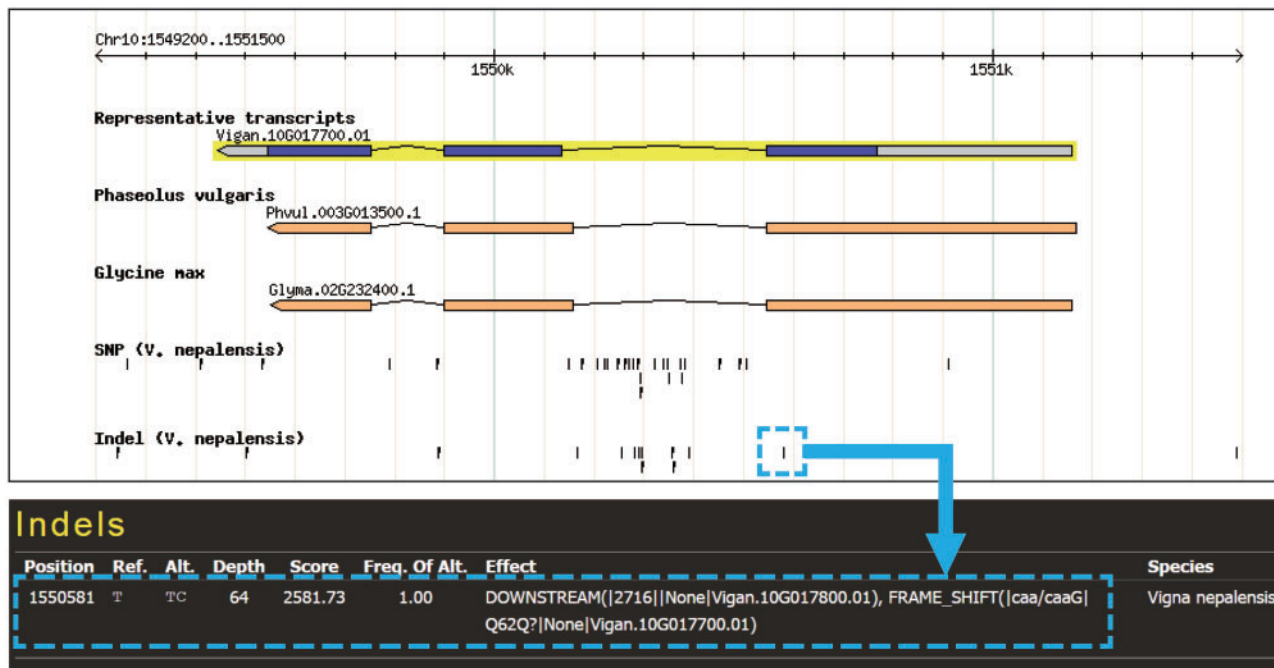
Chr10:1549200..1551500

1550k

1551k

Representative transcripts

Vigan.10G017700.01

Phaseolus vulgaris

Phvul.003G013500.1

Glycine max

Glyma.02G232400.1

SNP (V. nepalensis)

Indel (V. nepalensis)

Indels

| Position | Ref. | Alt. | Depth | Score | Freq. Of Alt. | Effect | Species |
|---|---|---|---|---|---|---|---|
| 1550581 | T | TC | 64 | 2581.73 | 1.00 | DOWNSTREAM(\|2716\|\|None\|Vigan.10G017800.01), FRAME_SHIFT(\|caa/caaG\|Q62Q?\|None\|Vigan.10G017700.01) | Vigna nepalensis |